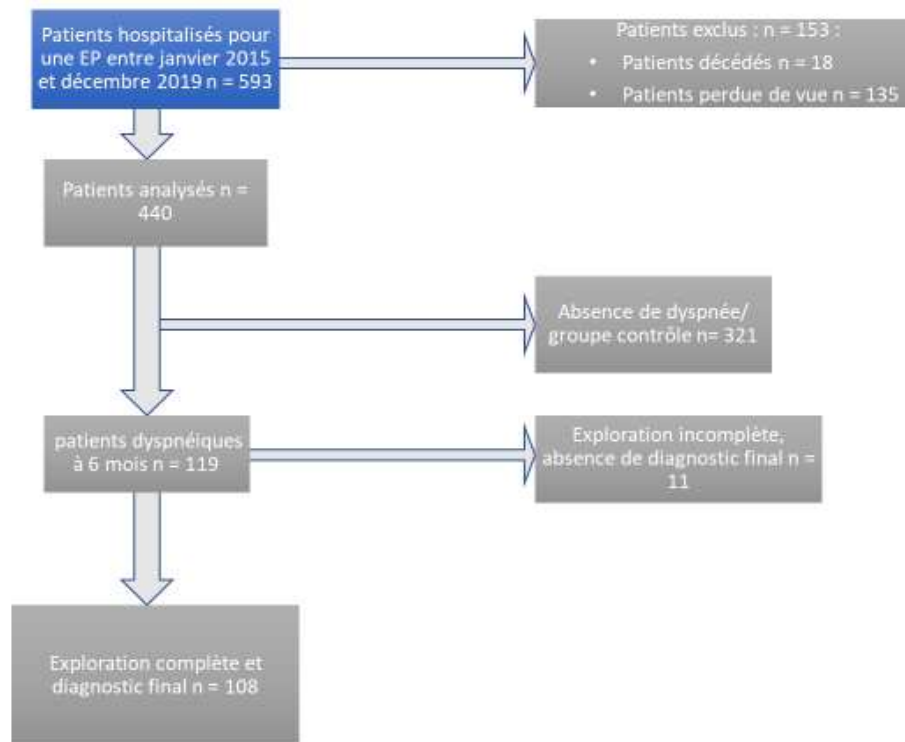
Patients hospitalisés pour une EP entre janvier 2015 et décembre 2019 n = 593

Patients exclus : n = 153 :
• Patients décédés n = 18
• Patients perdue de vue n = 135

Patients analysés n = 440

Absence de dyspnée/ groupe contrôle n= 321

patients dyspnéiques à 6 mois n = 119

Exploration incomplète, absence de diagnostic final n = 11

Exploration complète et diagnostic final n = 108